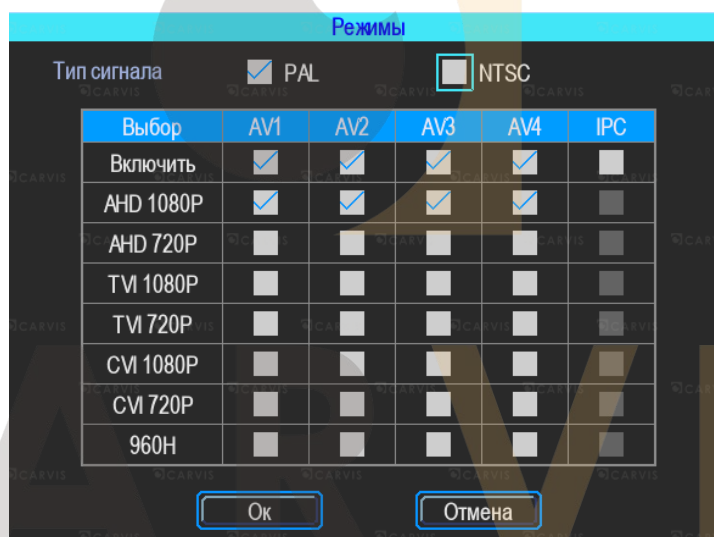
Режимы

Тип сигнала ☑ PAL ☐ NTSC

| Выбор | AV1 | AV2 | AV3 | AV4 | IPC |
|---|---|---|---|---|---|
| Включить | ☑ | ☑ | ☑ | ☑ | ☐ |
| AHD 1080P | ☑ | ☑ | ☑ | ☑ | ☐ |
| AHD 720P | ☐ | ☐ | ☐ | ☐ | ☐ |
| TVI 1080P | ☐ | ☐ | ☐ | ☐ | ☐ |
| TVI 720P | ☐ | ☐ | ☐ | ☐ | ☐ |
| CVI 1080P | ☐ | ☐ | ☐ | ☐ | ☐ |
| CVI 720P | ☐ | ☐ | ☐ | ☐ | ☐ |
| 960H | ☐ | ☐ | ☐ | ☐ | ☐ |

Ок Отмена

CARVIS